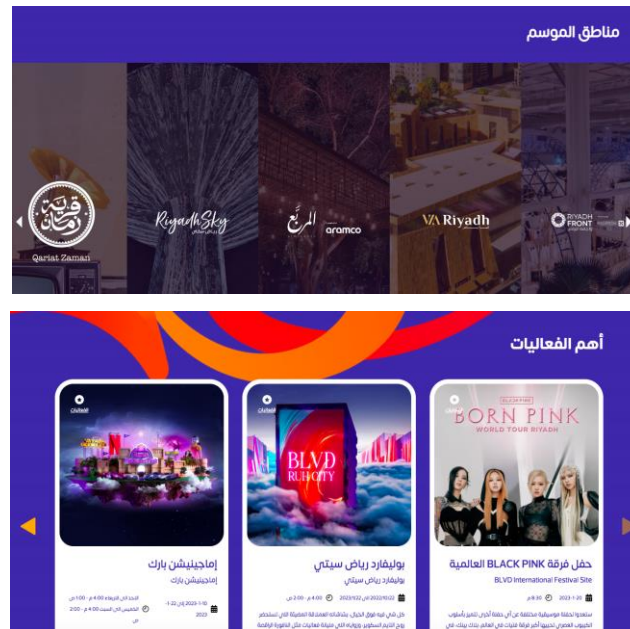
مناطق الموسم

قرية زمان
Qariat Zaman

RiyadhSky

المربع
aramco

VA Riyadh

RIYADH FRONT

أهم الفعاليات

BLACKPINK
BORN PINK
WORLD TOUR RIYADH

حفل فرقة BLACK PINK العالمية
BLVD International Festival Site
2023-1-20
8:30 م
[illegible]

BLVD
RUH CITY

بوليفارد رياض سيتي
بوليفارد رياض سيتي
2022/10/22 إلى 2023/3/22
4:00 م - 2:00 ص
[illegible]

إماجينيشن بارك
إماجينيشن بارك
2023-10-1 إلى 2023-22-1
الأحد الى الأربعاء 4:00 م - 1:00 ص
الخميس الى السبت 4:00 م - 2:00 ص